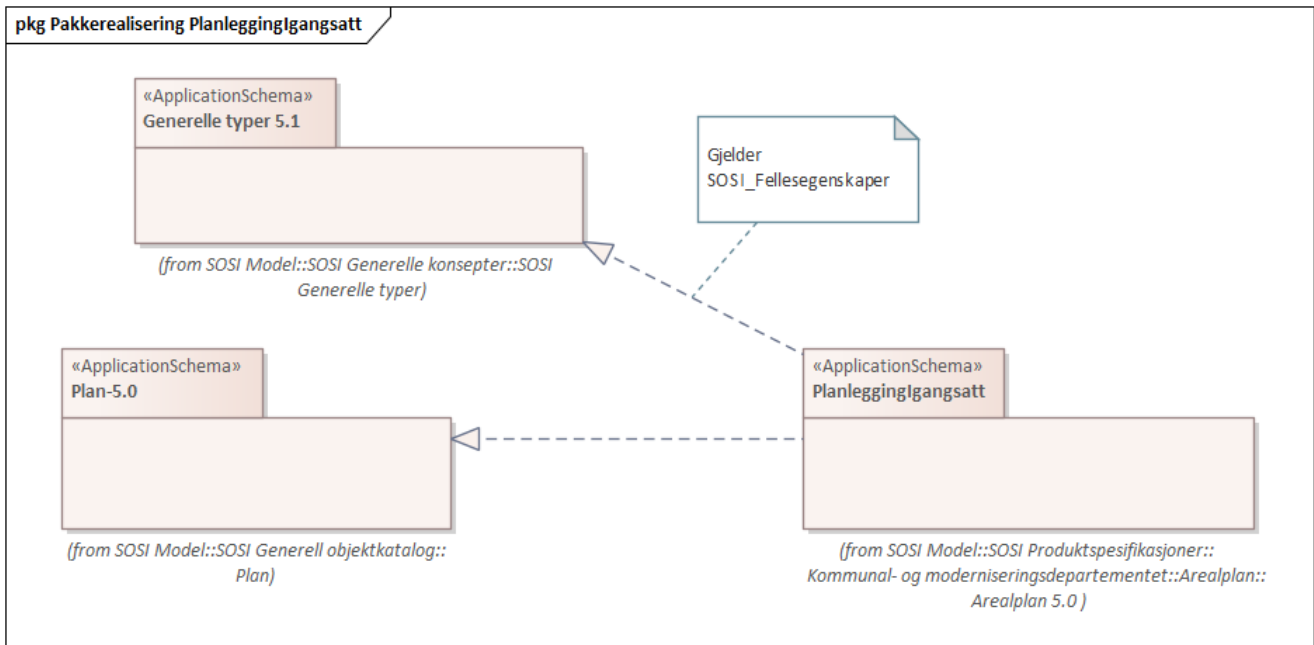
pkg Pakkerealisering PlanleggingIgangsatt

«ApplicationSchema»
Generelle typer 5.1

(from SOSI Model::SOSI Generelle konsepter::SOSI Generelle typer)

Gjelder
SOSI_Fellesegenskaper

«ApplicationSchema»
Plan-5.0

(from SOSI Model::SOSI Generell objektkatalog::Plan)

«ApplicationSchema»
PlanleggingIgangsatt

(from SOSI Model::SOSI Produktspesifikasjoner::Kommunal- og moderniseringsdepartementet::Arealplan::Arealplan 5.0 )